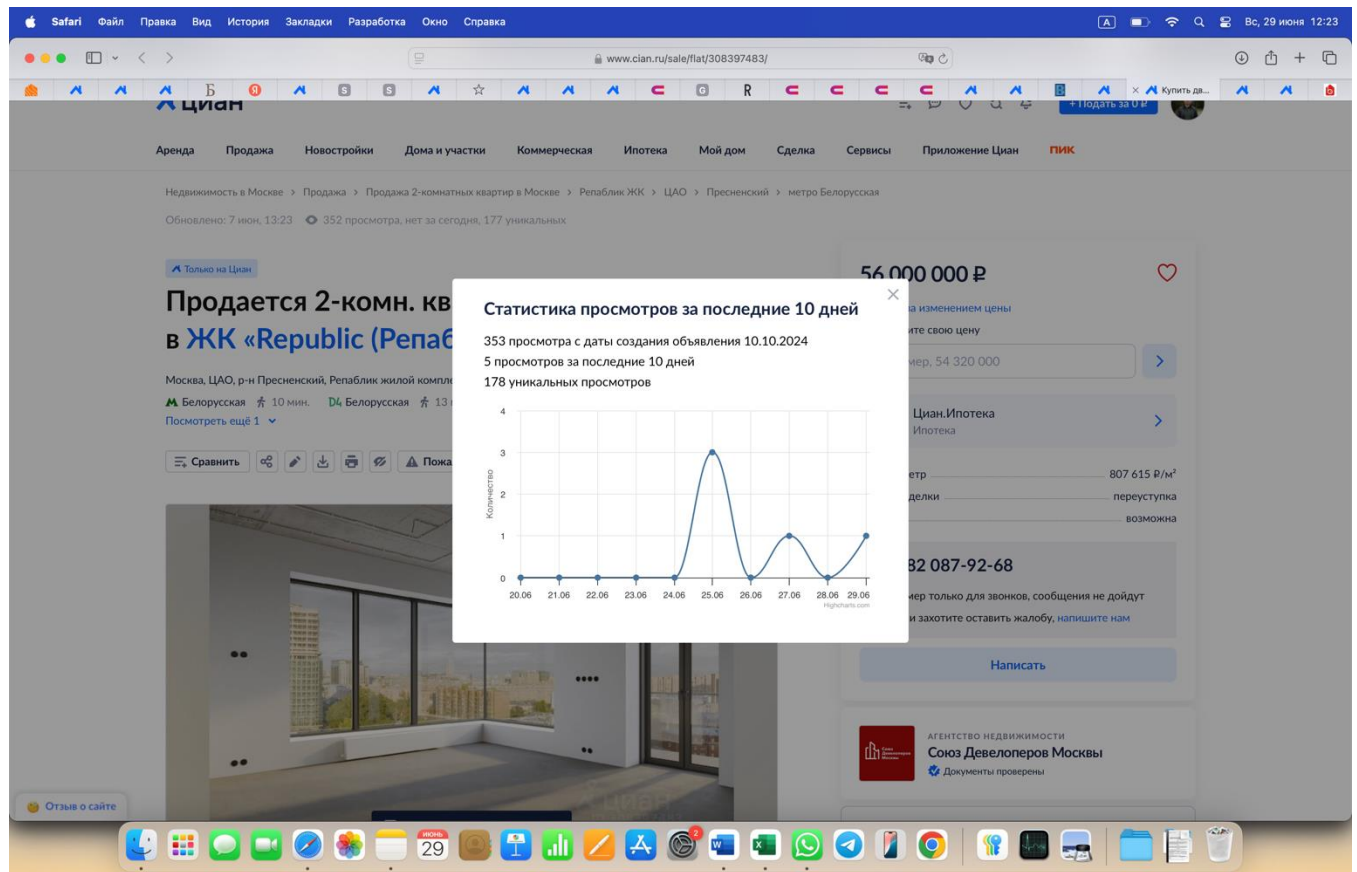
Safari Файл Правка Вид История Закладки Разработка Окно Справка
Вс, 29 июня 12:23

www.cian.ru/sale/flat/308397483/

Купить дв...

Циан
+ Подать за 0 ₽

Аренда Продажа Новостройки Дома и участки Коммерческая Ипотека Мой дом Сделка Сервисы Приложение Циан ПИК

Недвижимость в Москве > Продажа > Продажа 2-комнатных квартир в Москве > Репаблик ЖК > ЦАО > Пресненский > метро Белорусская

Обновлено: 7 июн, 13:23 352 просмотра, нет за сегодня, 177 уникальных

Только на Циан

Продается 2-комн. кв
в ЖК «Republic (Репаб

Москва, ЦАО, р-н Пресненский, Репаблик жилой компле
Белорусская 10 мин. D4 Белорусская 13
Посмотреть ещё 1

Сравнить Пожа

56 000 000 ₽
за изменением цены
ите свою цену
мер, 54 320 000
Циан.Ипотека
Ипотека
етр 807 615 ₽/м²
делки переуступка
возможна
82 087-92-68
мер только для звонков, сообщения не дойдут
захотите оставить жалобу, напишите нам
Написать

АГЕНТСТВО НЕДВИЖИМОСТИ
Союз Девелоперов Москвы
Документы проверены

Отзыв о сайте

Статистика просмотров за последние 10 дней
353 просмотра с даты создания объявления 10.10.2024
5 просмотров за последние 10 дней
178 уникальных просмотров

Количество
4
3
2
1
0
20.06 21.06 22.06 23.06 24.06 25.06 26.06 27.06 28.06 29.06
Highcharts.com

29
июнь